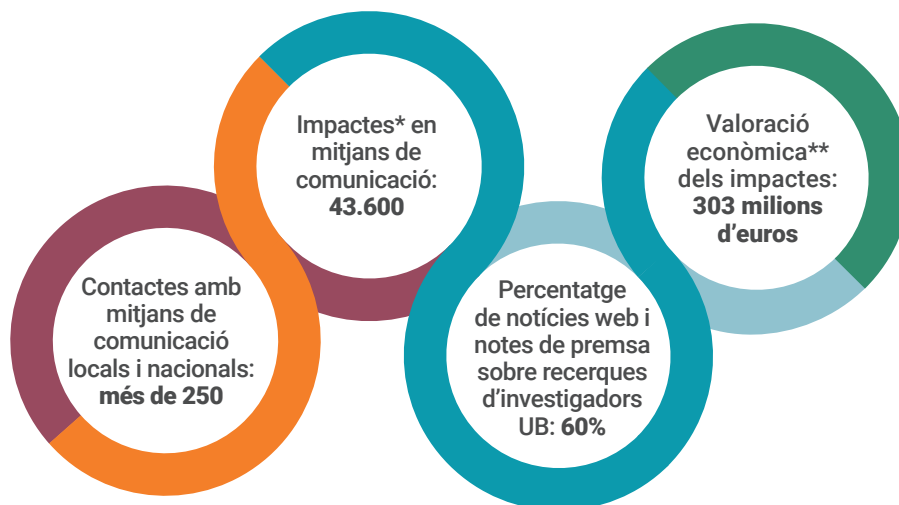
Impactes* en mitjans de comunicació: 43.600

Valoració econòmica** dels impactes: 303 milions d’euros

Contactes amb mitjans de comunicació locals i nacionals: més de 250

Percentatge de notícies web i notes de premsa sobre recerques d’investigadors UB: 60%